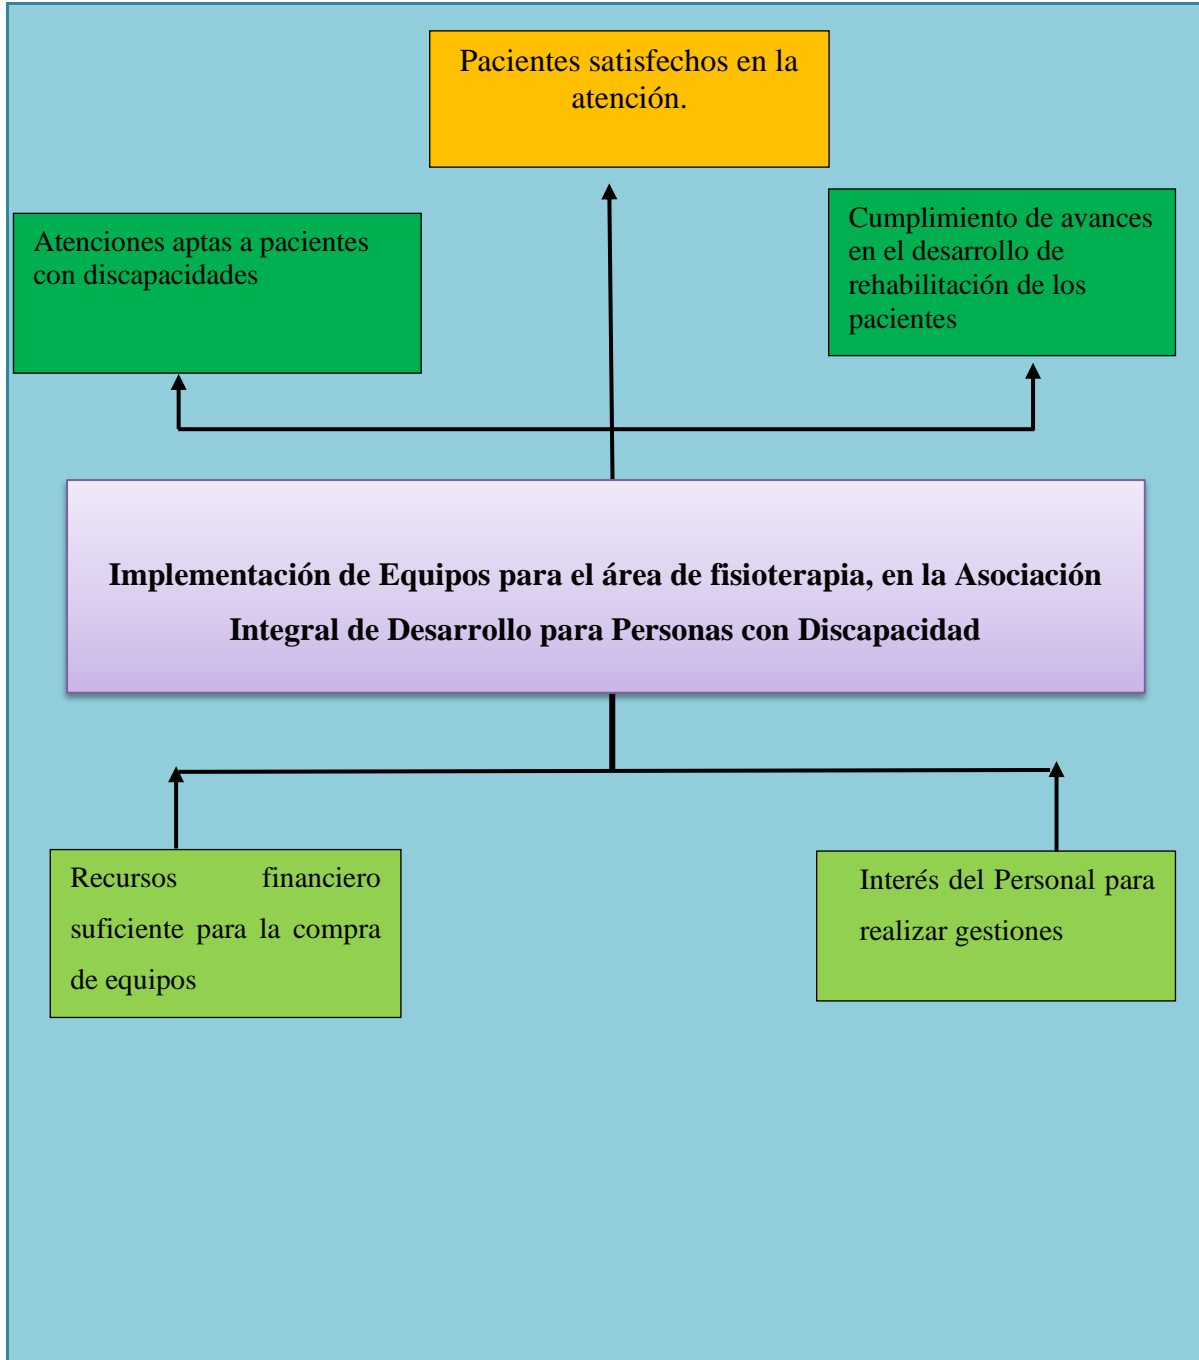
Pacientes satisfechos en la atención.

Atenciones aptas a pacientes con discapacidades

Cumplimiento de avances en el desarrollo de rehabilitación de los pacientes

Implementación de Equipos para el área de fisioterapia, en la Asociación Integral de Desarrollo para Personas con Discapacidad

Recursos financiero suficiente para la compra de equipos

Interés del Personal para realizar gestiones